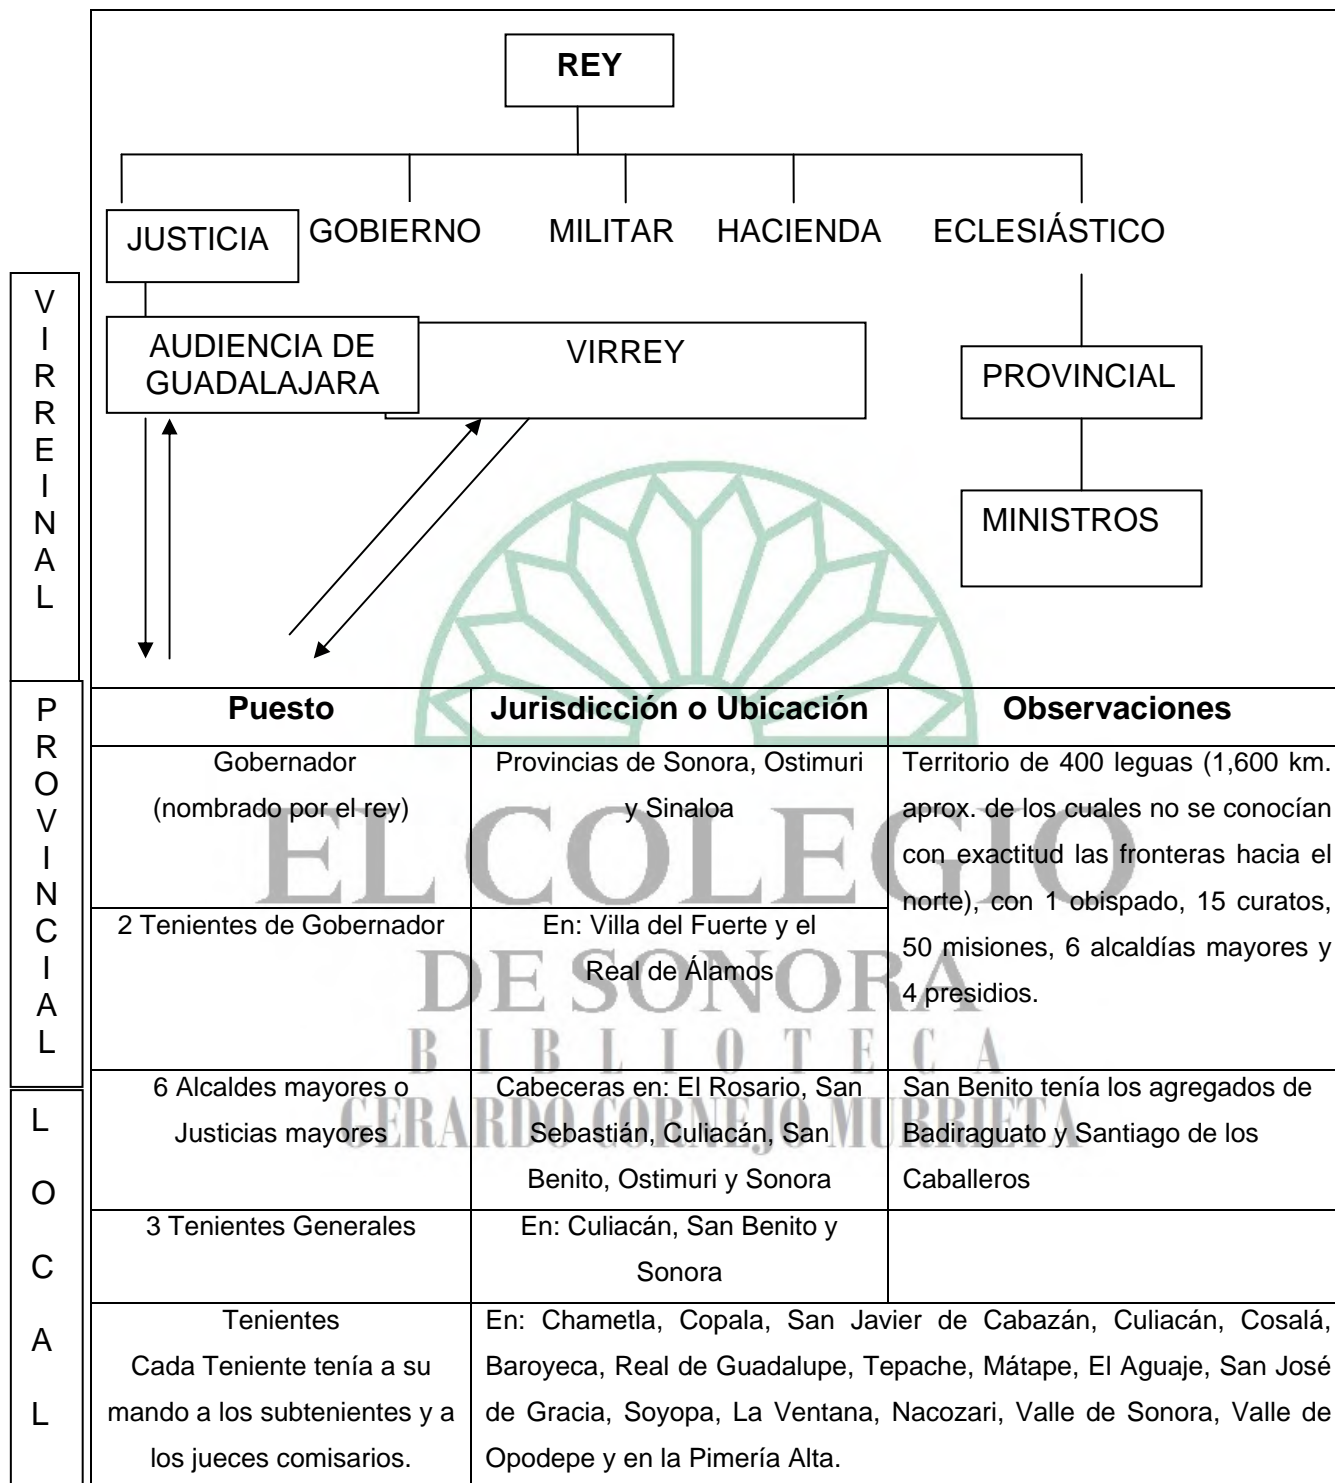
REY

JUSTICIA GOBIERNO MILITAR HACIENDA ECLESIÁSTICO

VIRREINAL

AUDIENCIA DE GUADALAJARA

VIRREY

PROVINCIAL

MINISTROS

PROVINCIAL

LOCAL

EL COLEGIO DE SONORA
BIBLIOTECA
GERARDO CORNEJO MURRIETA

| Puesto | Jurisdicción o Ubicación | Observaciones |
|---|---|---|
| Gobernador (nombrado por el rey) | Provincias de Sonora, Ostimuri y Sinaloa | Territorio de 400 leguas (1,600 km. aprox. de los cuales no se conocían con exactitud las fronteras hacia el norte), con 1 obispado, 15 curatos, 50 misiones, 6 alcaldías mayores y 4 presidios. |
| 2 Tenientes de Gobernador | En: Villa del Fuerte y el Real de Álamos | |
| 6 Alcaldes mayores o Justicias mayores | Cabeceras en: El Rosario, San Sebastián, Culiacán, San Benito, Ostimuri y Sonora | San Benito tenía los agregados de Badiraguato y Santiago de los Caballeros |
| 3 Tenientes Generales | En: Culiacán, San Benito y Sonora | |
| Tenientes Cada Teniente tenía a su mando a los subtenientes y a los jueces comisarios. | En: Chametla, Copala, San Javier de Cabazán, Culiacán, Cosalá, Baroyeca, Real de Guadalupe, Tepache, Mátape, El Aguaje, San José de Gracia, Soyopa, La Ventana, Nacozari, Valle de Sonora, Valle de Opodepe y en la Pimería Alta. | |